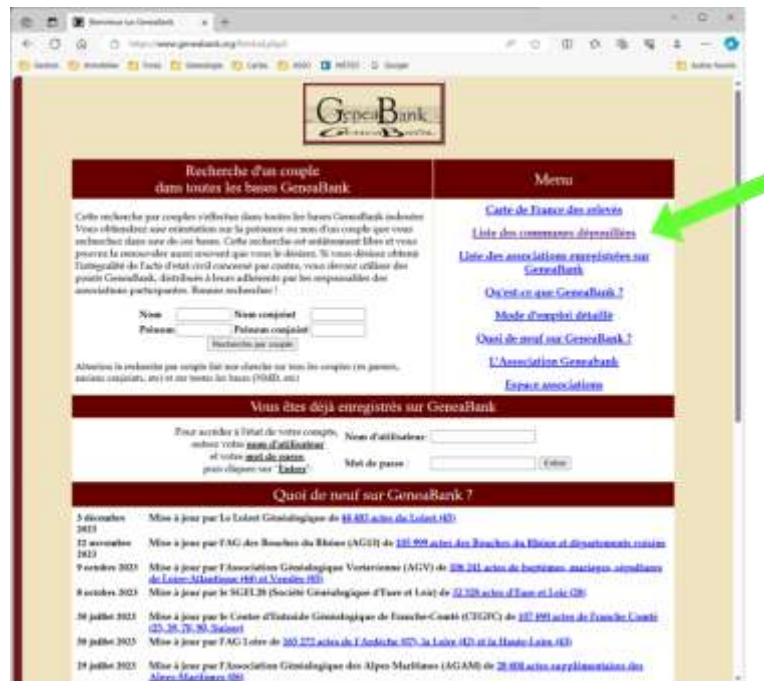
GeneaBank

Recherche d'un couple dans toutes les bases GeneaBank

Cette recherche par couples s'effectue dans toutes les bases GeneaBank indexées. Vous obtiendrez une orientation sur la présence ou non d'un couple que vous recherchez dans une de ces bases. Cette recherche est entièrement libre et vous pouvez la renouveler aussi souvent que vous le désirez. Si vous désirez obtenir l'intégralité de l'acte d'état civil concerné par contre, vous devrez utiliser des points GeneaBank, distribués à leurs adhérents par les responsables des associations participantes. Bonnes recherches !

Nom | Nom conjoint
Prénom | Prénom conjoint
Recherche par couple

Attention la recherche par couple fait une recherche sur tous les couples (ex parents, anciens conjoints, etc) et sur toutes les bases (NMD, etc)

Menu

Carte de France des relevés
Liste des communes dépouillées
Liste des associations enregistrées sur GeneaBank
Qu'est-ce que GeneaBank ?
Mode d'emploi détaillé
Quoi de neuf sur GeneaBank ?
L'Association Geneabank
Espace associations

Vous êtes déjà enregistrés sur GeneaBank

Pour accéder à l'état de votre compte, entrez votre nom d'utilisateur et votre mot de passe puis cliquez sur "Entrer".

Nom d'utilisateur
Mot de passe
Entrer

Quoi de neuf sur GeneaBank ?

3 décembre 2023 | Mise à jour par Le Loiret Généalogique de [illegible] actes du Loiret (45)
22 novembre 2023 | Mise à jour par l'AG des Bouches du Rhône (AG13) de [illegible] actes des Bouches du Rhône et départements voisins
9 octobre 2023 | Mise à jour par l'Association Généalogique Vertavienne (AGV) de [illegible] actes de baptêmes, mariages, sépultures de Loire-Atlantique (44) et Vendée (85)
8 octobre 2023 | Mise à jour par le SGEL28 (Société Généalogique d'Eure et Loir) de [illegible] actes d'Eure et Loir (28)
30 juillet 2023 | Mise à jour par le Centre d'Entraide Généalogique de Franche-Comté (CEGFC) de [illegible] actes de Franche Comté (25,39,70,90,Suisse)
30 juillet 2023 | Mise à jour par FAG Loire de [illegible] actes de l'Ardèche (07), la Loire (42) et la Haute-Loire (43)
29 juillet 2023 | Mise à jour par l'Association Généalogique des Alpes Maritimes (AGAM) de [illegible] actes supplémentaires des Alpes-Maritimes (06)